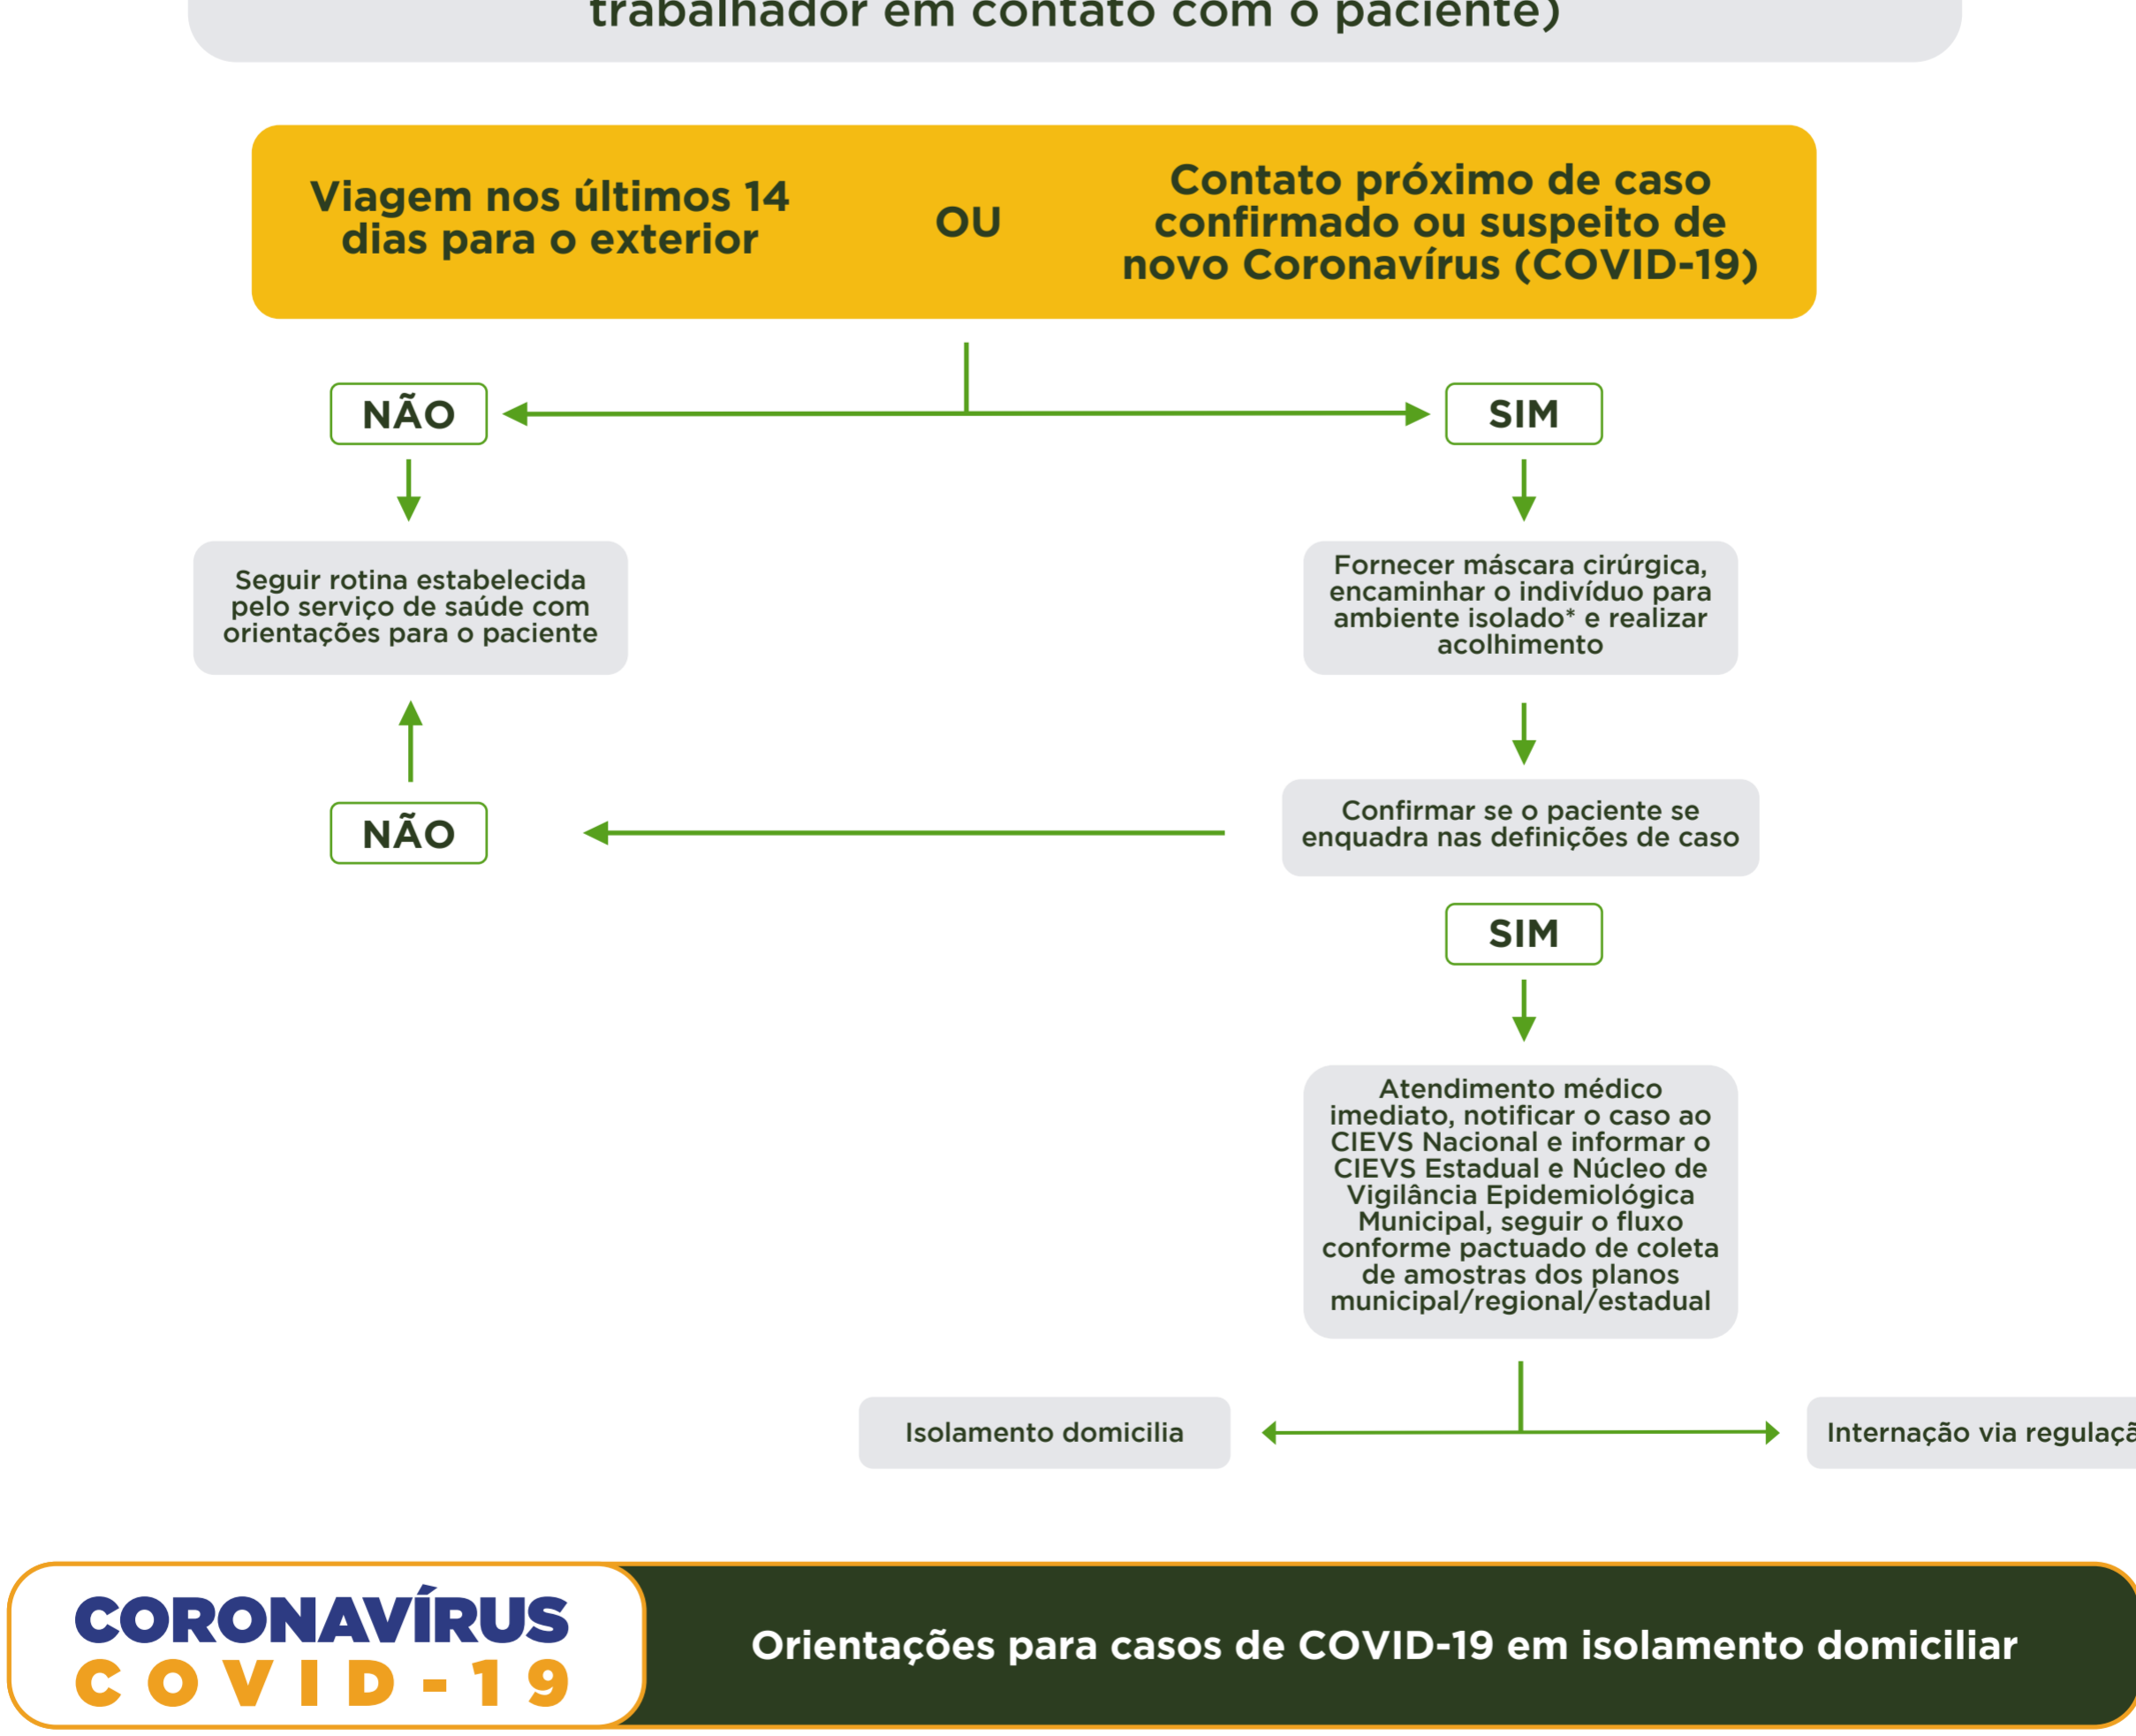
trabalhador em contato com o paciente)

Viagem nos últimos 14 dias para o exterior

OU

Contato próximo de caso confirmado ou suspeito de novo Coronavírus (COVID-19)

NÃO

SIM

Seguir rotina estabelecida pelo serviço de saúde com orientações para o paciente

Fornecer máscara cirúrgica, encaminhar o indivíduo para ambiente isolado* e realizar acolhimento

NÃO

Confirmar se o paciente se enquadra nas definições de caso

SIM

Atendimento médico imediato, notificar o caso ao CIEVS Nacional e informar o CIEVS Estadual e Núcleo de Vigilância Epidemiológica Municipal, seguir o fluxo conforme pactuado de coleta de amostras dos planos municipal/regional/estadual

Isolamento domicilia

Internação via regulaçã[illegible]

CORONAVÍRUS
COVID-19

Orientações para casos de COVID-19 em isolamento domiciliar